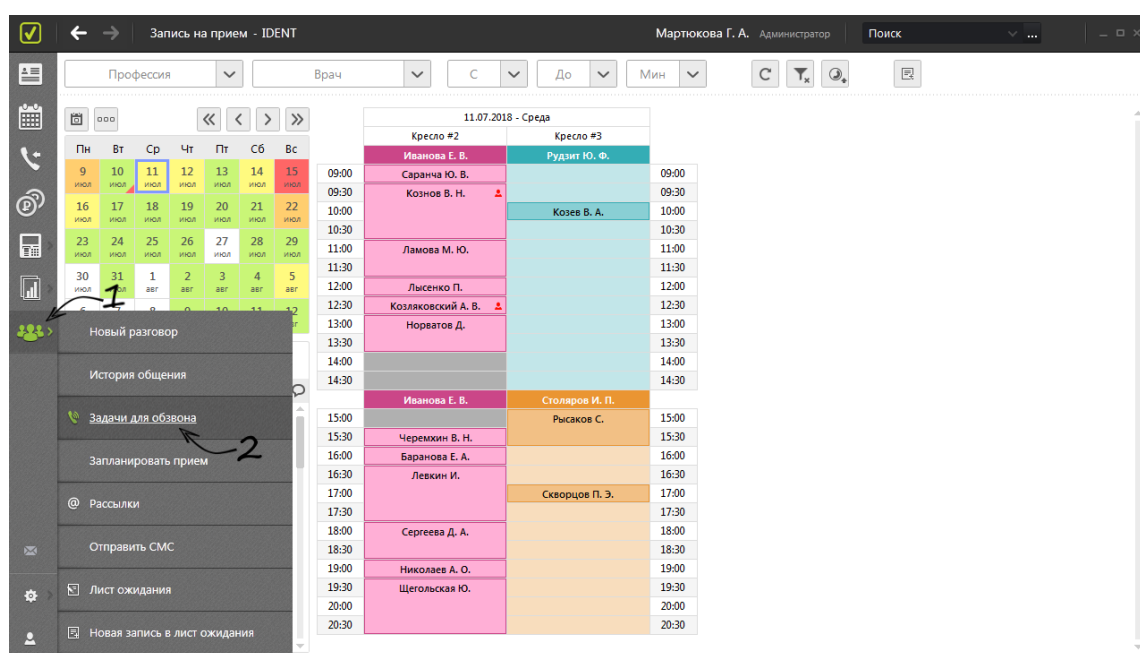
Запись на прием - IDENT

Мартюкова Г. А. Администратор

Поиск

Профессия

Врач

С

До

Мин

| Пн | Вт | Ср | Чт | Пт | Сб | Вс |
|---|---|---|---|---|---|---|
| 9 июл | 10 июл | 11 июл | 12 июл | 13 июл | 14 июл | 15 июл |
| 16 июл | 17 июл | 18 июл | 19 июл | 20 июл | 21 июл | 22 июл |
| 23 июл | 24 июл | 25 июл | 26 июл | 27 июл | 28 июл | 29 июл |
| 30 июл | 31 июл | 1 авг | 2 авг | 3 авг | 4 авг | 5 авг |

1

Новый разговор

История общения

Задачи для обзвона

2

Запланировать прием

@ Рассылки

Отправить СМС

Лист ожидания

Новая запись в лист ожидания

11.07.2018 - Среда

| | Кресло #2 | Кресло #3 | |
|---|---|---|---|
| | Иванова Е. В. | Рудзит Ю. Ф. | |
| 09:00 | Саранча Ю. В. | | 09:00 |
| 09:30 | Кознов В. Н. | | 09:30 |
| 10:00 | | Козев В. А. | 10:00 |
| 10:30 | | | 10:30 |
| 11:00 | Ламова М. Ю. | | 11:00 |
| 11:30 | | | 11:30 |
| 12:00 | Лысенко П. | | 12:00 |
| 12:30 | Козляковский А. В. | | 12:30 |
| 13:00 | Норватов Д. | | 13:00 |
| 13:30 | | | 13:30 |
| 14:00 | | | 14:00 |
| 14:30 | | | 14:30 |
| | Иванова Е. В. | Столяров И. П. | |
| 15:00 | | Рысаков С. | 15:00 |
| 15:30 | Черемхин В. Н. | | 15:30 |
| 16:00 | Баранова Е. А. | | 16:00 |
| 16:30 | Левкин И. | | 16:30 |
| 17:00 | | Скворцов П. Э. | 17:00 |
| 17:30 | | | 17:30 |
| 18:00 | Сергеева Д. А. | | 18:00 |
| 18:30 | | | 18:30 |
| 19:00 | Николаев А. О. | | 19:00 |
| 19:30 | Щегольская Ю. | | 19:30 |
| 20:00 | | | 20:00 |
| 20:30 | | | 20:30 |